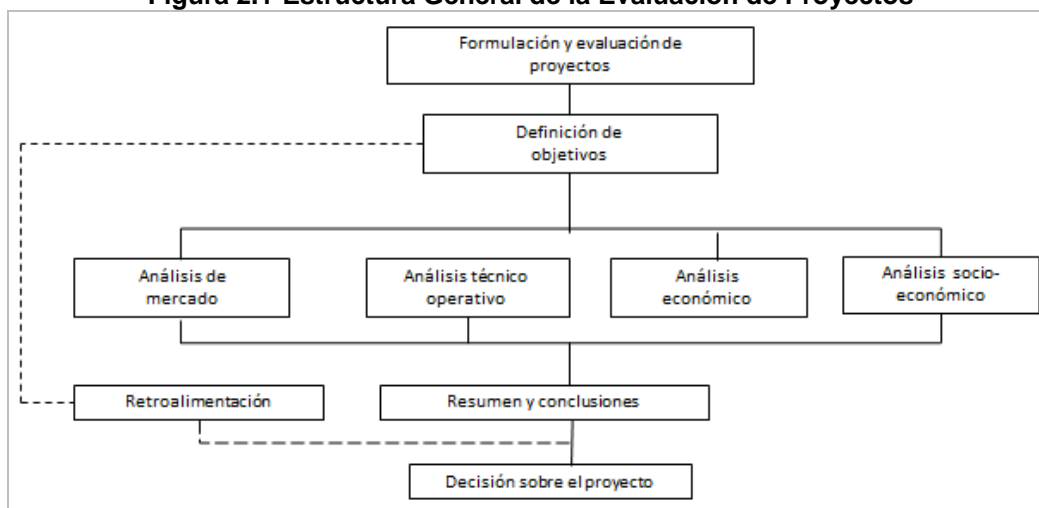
Figura 2.1 Estructura General de la Evaluación de Proyectos

Formulación y evaluación de proyectos

Definición de objetivos

Análisis de mercado

Análisis técnico operativo

Análisis económico

Análisis socio-económico

Retroalimentación

Resumen y conclusiones

Decisión sobre el proyecto